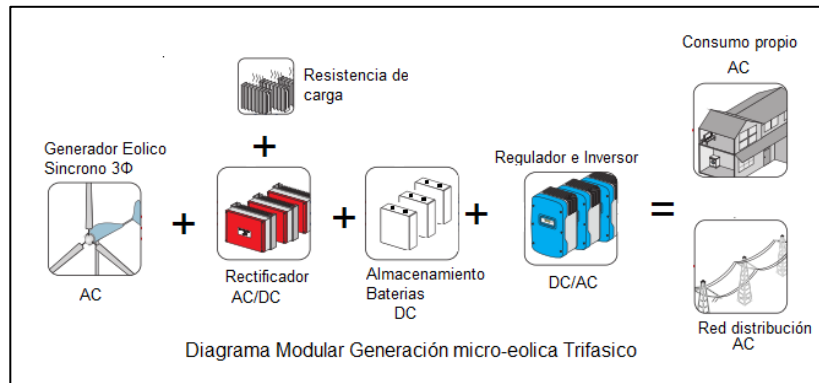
Resistencia de carga

+

Generador Eolico Sincrono 3Φ

AC

+

Rectificador AC/DC

+

Almacenamiento Baterias DC

+

Regulador e Inversor

DC/AC

=

Consumo propio AC

Red distribución AC

Diagrama Modular Generación micro-eolica Trifasico